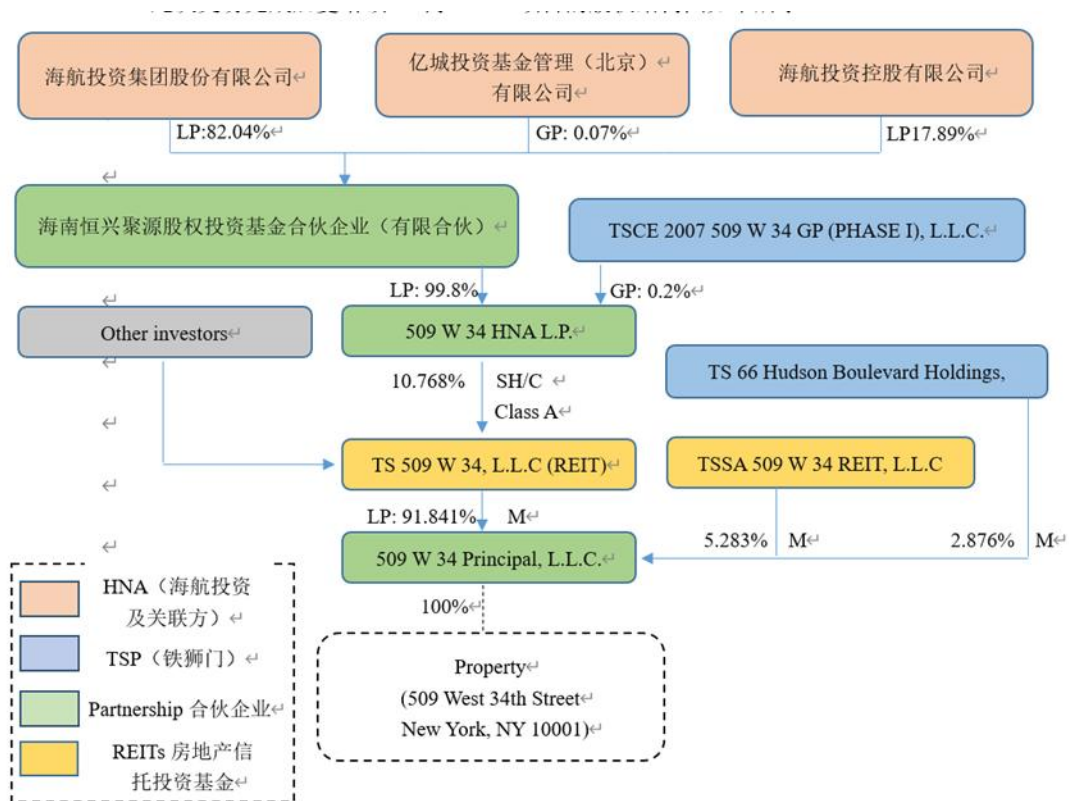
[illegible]

海航投资集团股份有限公司

亿城投资基金管理（北京）有限公司

海航投资控股有限公司

LP:82.04%

GP: 0.07%

LP17.89%

海南恒兴聚源股权投资基金合伙企业（有限合伙）

TSCE 2007 509 W 34 GP (PHASE I), L.L.C.

LP: 99.8%

GP: 0.2%

Other investors

509 W 34 HNA L.P.

TS 66 Hudson Boulevard Holdings,

10.768%

SH/C Class A

TS 509 W 34, L.L.C (REIT)

TSSA 509 W 34 REIT, L.L.C

LP: 91.841%

M

5.283%

M

2.876%

M

509 W 34 Principal, L.L.C.

100%

HNA（海航投资及关联方）

TSP（铁狮门）

Partnership 合伙企业

REITs 房地产信托投资基金

Property
(509 West 34th Street
New York, NY 10001)